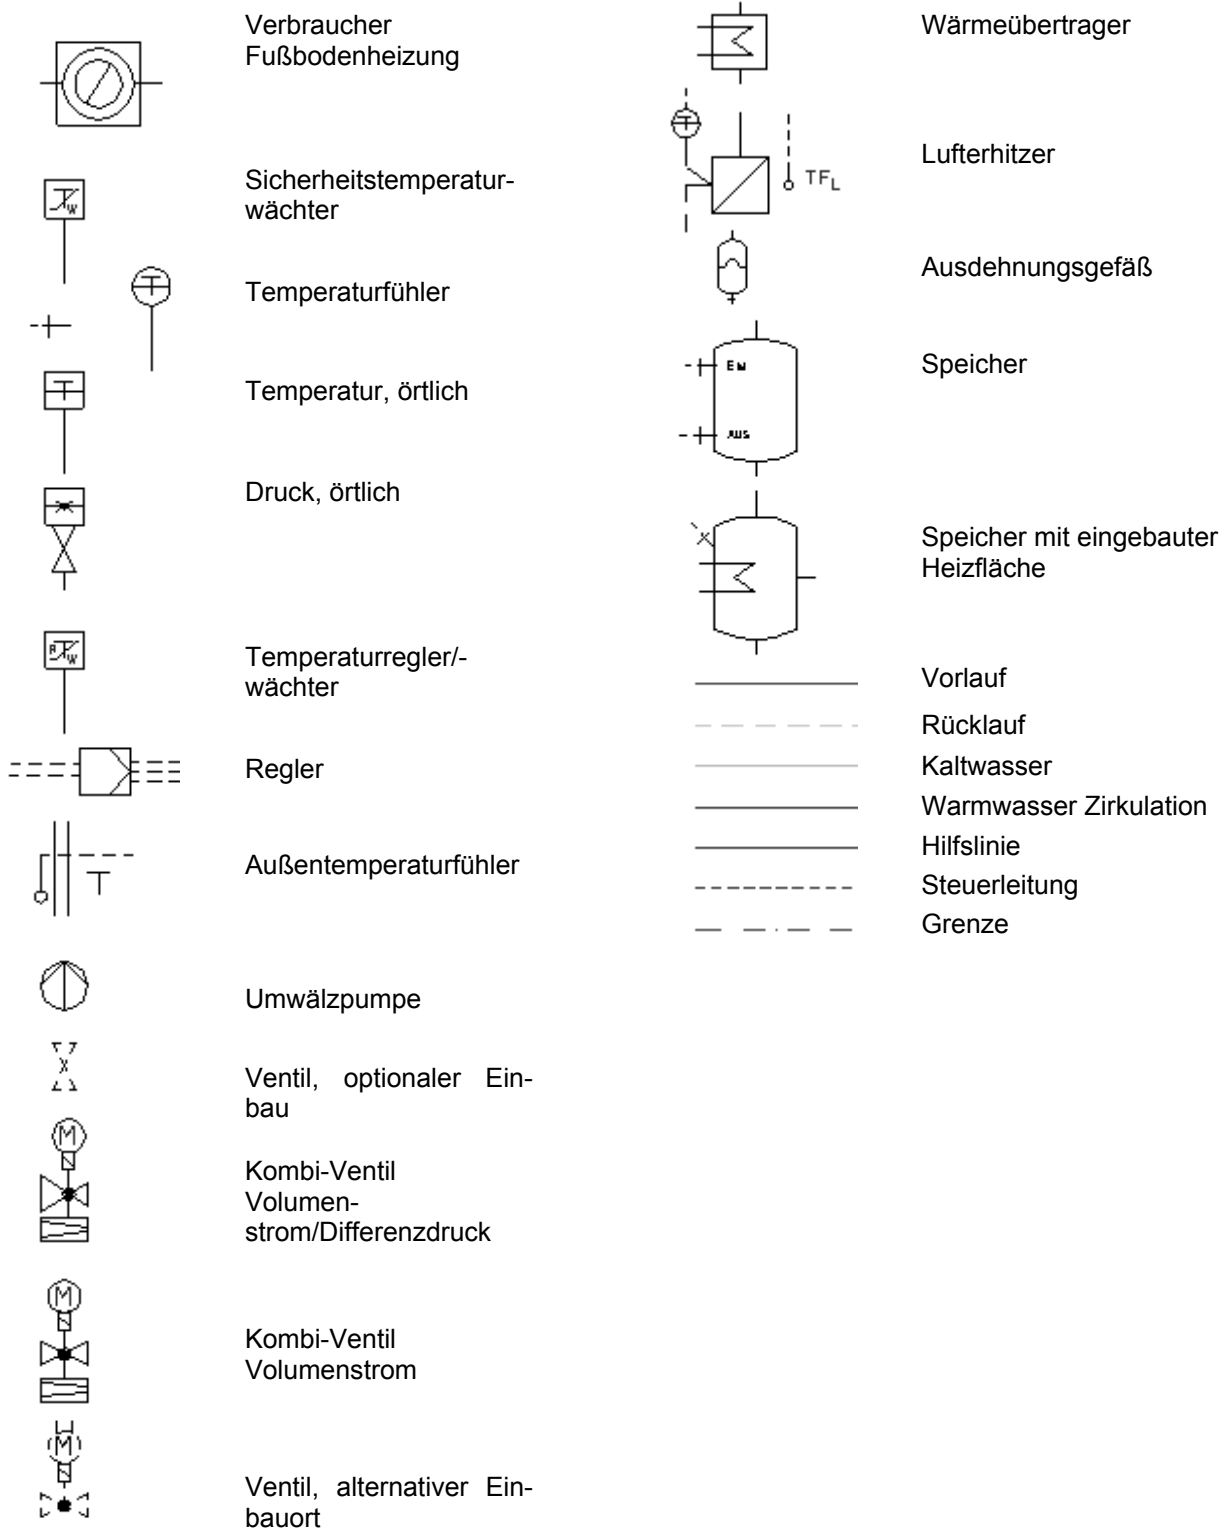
Verbraucher Fußbodenheizung

Sicherheitstemperaturwächter

Temperaturfühler

Temperatur, örtlich

Druck, örtlich

Temperaturregler/-wächter

Regler

Außentemperaturfühler

Umwälzpumpe

Ventil, optionaler Einbau

Kombi-Ventil Volumenstrom/Differenzdruck

Kombi-Ventil Volumenstrom

Ventil, alternativer Einbauort

Wärmeübertrager

$TF_L$

Lufterhitzer

Ausdehnungsgefäß

EIN

AUS

Speicher

Speicher mit eingebauter Heizfläche

Vorlauf

Rücklauf

Kaltwasser

Warmwasser Zirkulation

Hilfslinie

Steuerleitung

Grenze